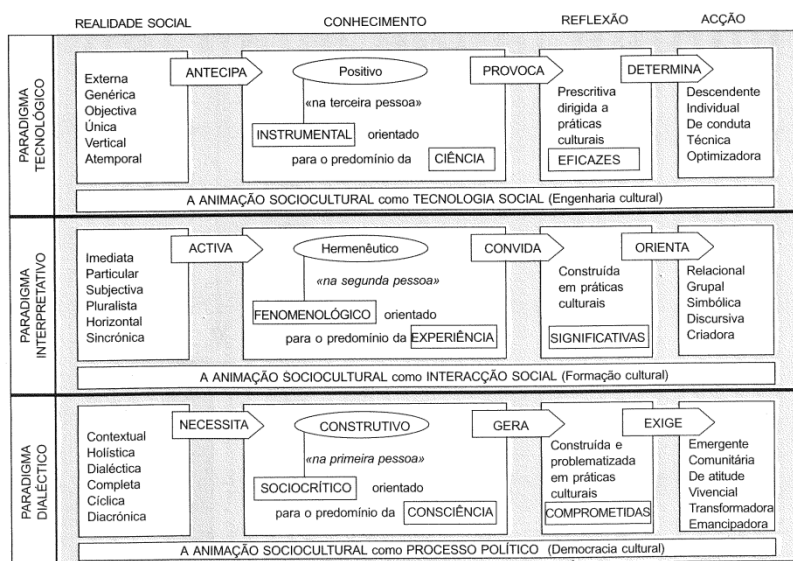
REALIDADE SOCIAL | CONHECIMENTO | REFLEXÃO | ACÇÃO

PARADIGMA TECNOLÓGICO

Externa
Genérica
Objectiva
Única
Vertical
Atemporal

ANTECIPA

Positivo
«na terceira pessoa»
INSTRUMENTAL orientado para o predomínio da CIÊNCIA

PROVOCA

Prescritiva dirigida a práticas culturais
EFICAZES

DETERMINA

Descendente
Individual
De conduta
Técnica
Optimizadora

A ANIMAÇÃO SOCIOCULTURAL como TECNOLOGIA SOCIAL (Engenharia cultural)

PARADIGMA INTERPRETATIVO

Imediata
Particular
Subjectiva
Pluralista
Horizontal
Sincrónica

ACTIVA

Hermenêutico
«na segunda pessoa»
FENOMENOLÓGICO orientado para o predomínio da EXPERIÊNCIA

CONVIDA

Construída em práticas culturais
SIGNIFICATIVAS

ORIENTA

Relacional
Grupal
Simbólica
Discursiva
Criadora

A ANIMAÇÃO SOCIOCULTURAL como INTERACÇÃO SOCIAL (Formação cultural)

PARADIGMA DIALÉCTICO

Contextual
Holística
Dialéctica
Completa
Cíclica
Diacrónica

NECESSITA

CONSTRUTIVO
«na primeira pessoa»
SOCIOCRÍTICO orientado para o predomínio da CONSCIÊNCIA

GERA

Construída e problematizada em práticas culturais
COMPROMETIDAS

EXIGE

Emergente
Comunitária
De atitude
Vivencial
Transformadora
Emancipadora

A ANIMAÇÃO SOCIOCULTURAL como PROCESSO POLÍTICO (Democracia cultural)